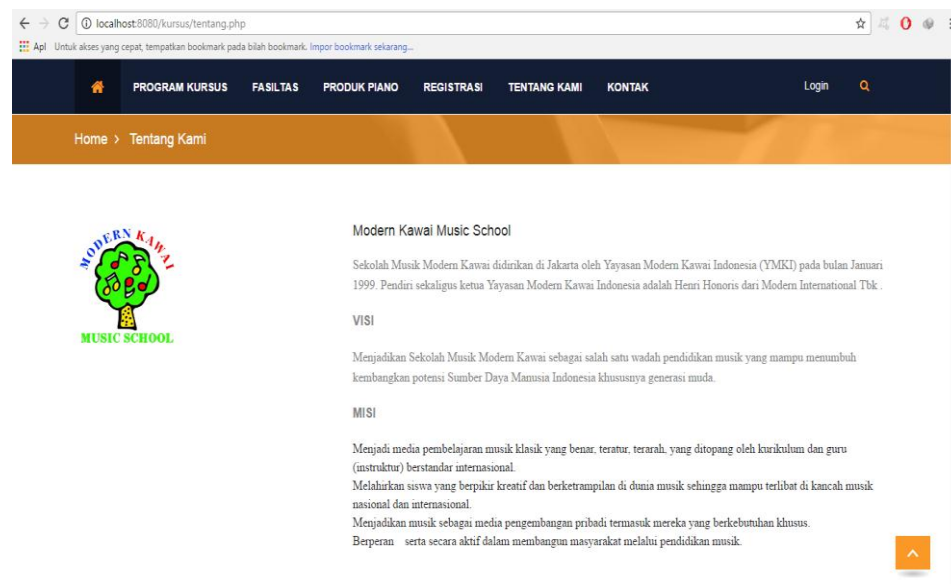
localhost:8080/kursus/tentang.php

Apl Untuk akses yang cepat, tempatkan bookmark pada bilah bookmark. Impor bookmark sekarang...

PROGRAM KURSUS FASILTAS PRODUK PIANO REGISTRASI TENTANG KAMI KONTAK Login

Home > Tentang Kami

MODERN KAWAI

MUSIC SCHOOL

Modern Kawai Music School

Sekolah Musik Modern Kawai didirikan di Jakarta oleh Yayasan Modern Kawai Indonesia (YMKI) pada bulan Januari 1999. Pendiri sekaligus ketua Yayasan Modern Kawai Indonesia adalah Henri Honoris dari Modern International Tbk .

VISI

Menjadikan Sekolah Musik Modern Kawai sebagai salah satu wadah pendidikan musik yang mampu menumbuh kembangkan potensi Sumber Daya Manusia Indonesia khususnya generasi muda.

MISI

Menjadi media pembelajaran musik klasik yang benar, teratur, terarah, yang ditopang oleh kurikulum dan guru (instruktur) berstandar internasional.
Melahirkan siswa yang berpikir kreatif dan berketrampilan di dunia musik sehingga mampu terlibat di kancah musik nasional dan internasional.
Menjadikan musik sebagai media pengembangan pribadi termasuk mereka yang berkebutuhan khusus.
Berperan serta secara aktif dalam membangun masyarakat melalui pendidikan musik.